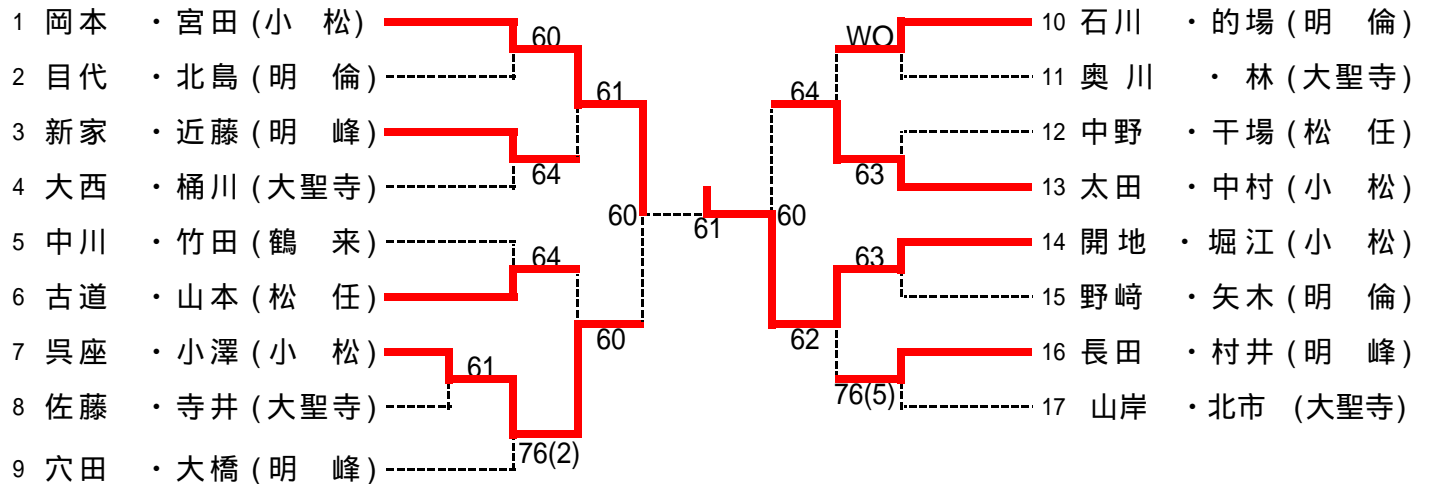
1 岡本 ・宮田(小 松)
2 目代 ・北島(明 倫)
3 新家 ・近藤(明 峰)
4 大西 ・桶川(大聖寺)
5 中川 ・竹田(鶴 来)
6 古道 ・山本(松 任)
7 呉座 ・小澤(小 松)
8 佐藤 ・寺井(大聖寺)
9 穴田 ・大橋(明 峰)

60
61
64
60
64
60
61
76(2)
61

WO
64
63
60
63
62
76(5)

10 石川 ・的場(明 倫)
11 奥川 ・林(大聖寺)
12 中野 ・干場(松 任)
13 太田 ・中村(小 松)
14 開地 ・堀江(小 松)
15 野崎 ・矢木(明 倫)
16 長田 ・村井(明 峰)
17 山岸 ・北市 (大聖寺)